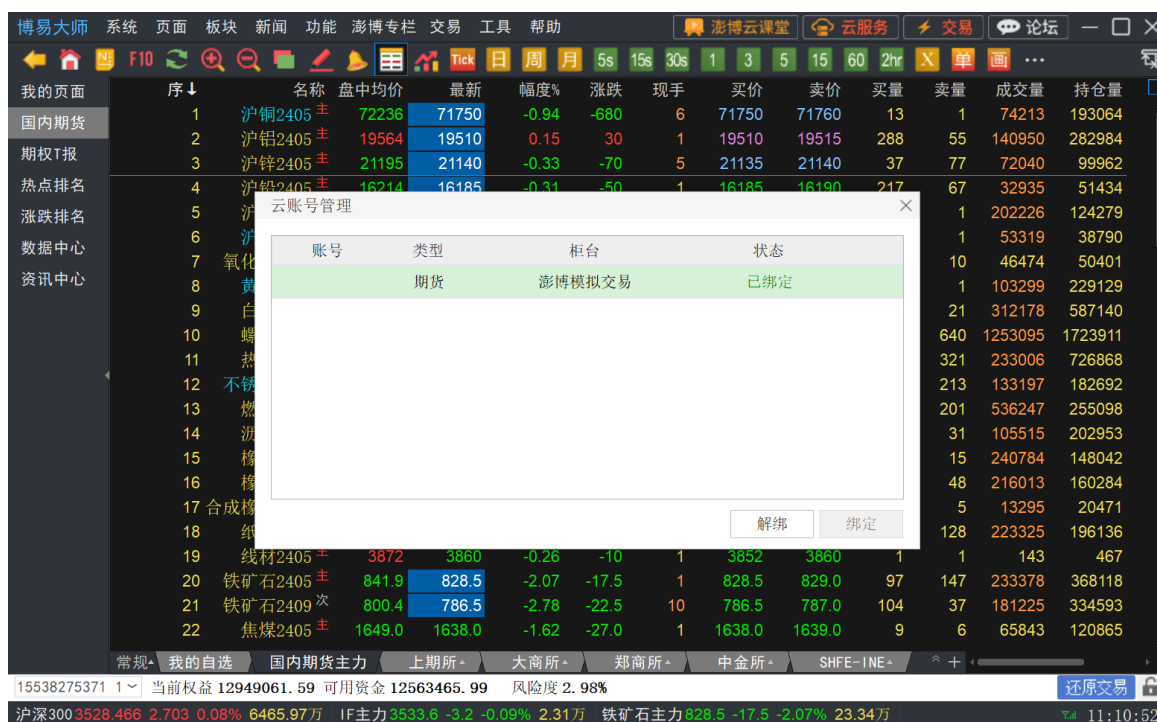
博易大师 系统 页面 板块 新闻 功能 澎博专栏 交易 工具 帮助 澎博云课堂 云服务 交易 论坛

F10 Tick 日 周 月 5s 15s 30s 1 3 5 15 60 2hr X 单 画 ···

我的页面
国内期货
期权T报
热点排名
涨跌排名
数据中心
资讯中心

| 序↓ | 名称 | 盘中均价 | 最新 | 幅度% | 涨跌 | 现手 | 买价 | 卖价 | 买量 | 卖量 | 成交量 | 持仓量 |
|---|---|---|---|---|---|---|---|---|---|---|---|---|
| 1 | 沪铜2405 主 | 72236 | 71750 | -0.94 | -680 | 6 | 71750 | 71760 | 13 | 1 | 74213 | 193064 |
| 2 | 沪铝2405 主 | 19564 | 19510 | 0.15 | 30 | 1 | 19510 | 19515 | 288 | 55 | 140950 | 282984 |
| 3 | 沪锌2405 主 | 21195 | 21140 | -0.33 | -70 | 5 | 21135 | 21140 | 37 | 77 | 72040 | 99962 |
| 4 | 沪铅2405 主 | 16214 | 16185 | -0.31 | -50 | 1 | 16185 | 16190 | 217 | 67 | 32935 | 51434 |
| 5 | 沪 | | | | | | | | | 1 | 202226 | 124279 |
| 6 | 沪 | | | | | | | | | 1 | 53319 | 38790 |
| 7 | 氧化 | | | | | | | | | 10 | 46474 | 50401 |
| 8 | 黄 | | | | | | | | | 1 | 103299 | 229129 |
| 9 | 白 | | | | | | | | | 21 | 312178 | 587140 |
| 10 | 螺 | | | | | | | | | 640 | 1253095 | 1723911 |
| 11 | 热 | | | | | | | | | 321 | 233006 | 726868 |
| 12 | 不锈 | | | | | | | | | 213 | 133197 | 182692 |
| 13 | 燃 | | | | | | | | | 201 | 536247 | 255098 |
| 14 | 沥 | | | | | | | | | 31 | 105515 | 202953 |
| 15 | 橡 | | | | | | | | | 15 | 240784 | 148042 |
| 16 | 橡 | | | | | | | | | 48 | 216013 | 160284 |
| 17 | 合成橡 | | | | | | | | | 5 | 13295 | 20471 |
| 18 | 纸 | | | | | | | | | 128 | 223325 | 196136 |
| 19 | 线材2405 主 | 3872 | 3860 | -0.26 | -10 | 1 | 3852 | 3860 | 1 | 1 | 143 | 467 |
| 20 | 铁矿石2405 主 | 841.9 | 828.5 | -2.07 | -17.5 | 1 | 828.5 | 829.0 | 97 | 147 | 233378 | 368118 |
| 21 | 铁矿石2409 次 | 800.4 | 786.5 | -2.78 | -22.5 | 10 | 786.5 | 787.0 | 104 | 37 | 181225 | 334593 |
| 22 | 焦煤2405 主 | 1649.0 | 1638.0 | -1.62 | -27.0 | 1 | 1638.0 | 1639.0 | 9 | 6 | 65843 | 120865 |

云账号管理

| 账号 | 类型 | 柜台 | 状态 |
|---|---|---|---|
| | 期货 | 澎博模拟交易 | 已绑定 |

解绑 绑定

常规 我的自选 国内期货主力 上期所 大商所 郑商所 中金所 SHFE-INE

15538275371 1 当前权益 12949061.59 可用资金 12563465.99 风险度 2.98% 还原交易

沪深300 3528.466 2.703 0.08% 6465.97万 IF主力 3533.6 -3.2 -0.09% 2.31万 铁矿石主力 828.5 -17.5 -2.07% 23.34万 11:10:52